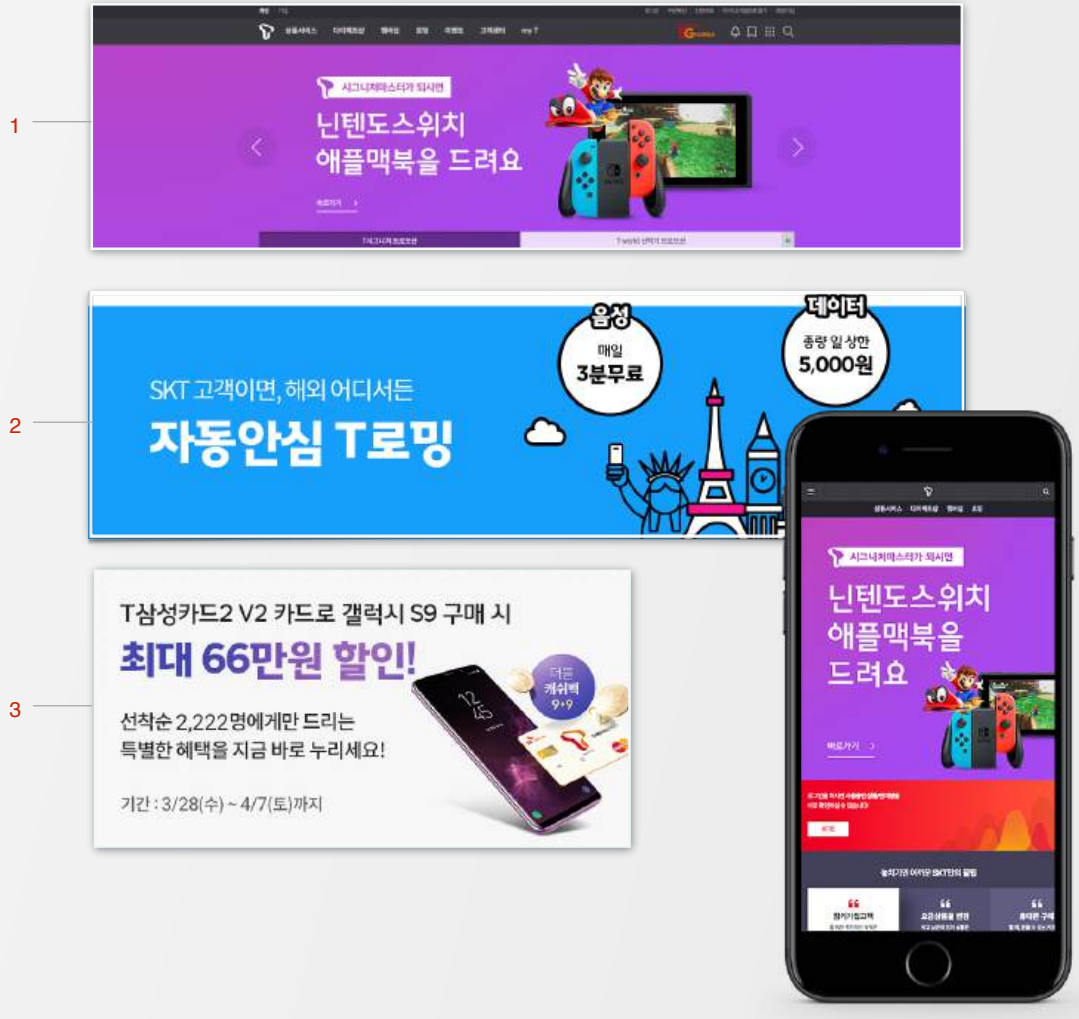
1

상품서비스 다이렉트샵 멤버십 혜택 이벤트 고객센터 myT

시그니처마스터가 되시면

닌텐도스위치 애플맥북을 드려요

바로가기 >

T시그니처 프로모션

T world 신학기 프로모션

2

음성 매일 3분무료

데이터 종량 일 상한 5,000원

SKT 고객이면, 해외 어디서든

자동안심 T로밍

3

T삼성카드2 V2 카드로 갤럭시 S9 구매 시

최대 66만원 할인!

더블 캐쉬백 9+9

선착순 2,222명에게만 드리는 특별한 혜택을 지금 바로 누리세요!

기간 : 3/28(수) ~ 4/7(토)까지

상품서비스 다이렉트샵 멤버십 혜택

시그니처마스터가 되시면

닌텐도스위치 애플맥북을 드려요

바로가기 >

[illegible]

놓치기엔 아까운 SKT만의 꿀팁

장기가입고객 요금상품을 변경 휴대폰 구매